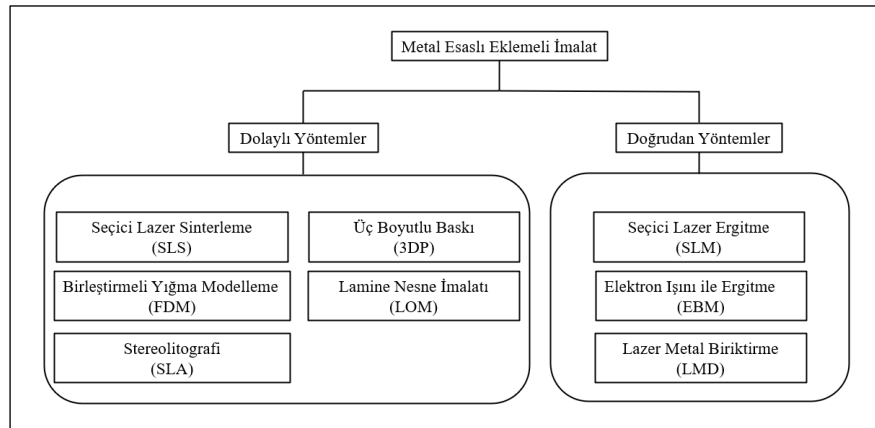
Metal Esaslı Eklemeli İmalat

Dolaylı Yöntemler

Doğrudan Yöntemler

Seçici Lazer Sinterleme (SLS)

Üç Boyutlu Baskı (3DP)

Birleştirmeli Yığma Modelleme (FDM)

Lamine Nesne İmalatı (LOM)

Stereolitografi (SLA)

Seçici Lazer Ergitme (SLM)

Elektron Işını ile Ergitme (EBM)

Lazer Metal Biriktirme (LMD)